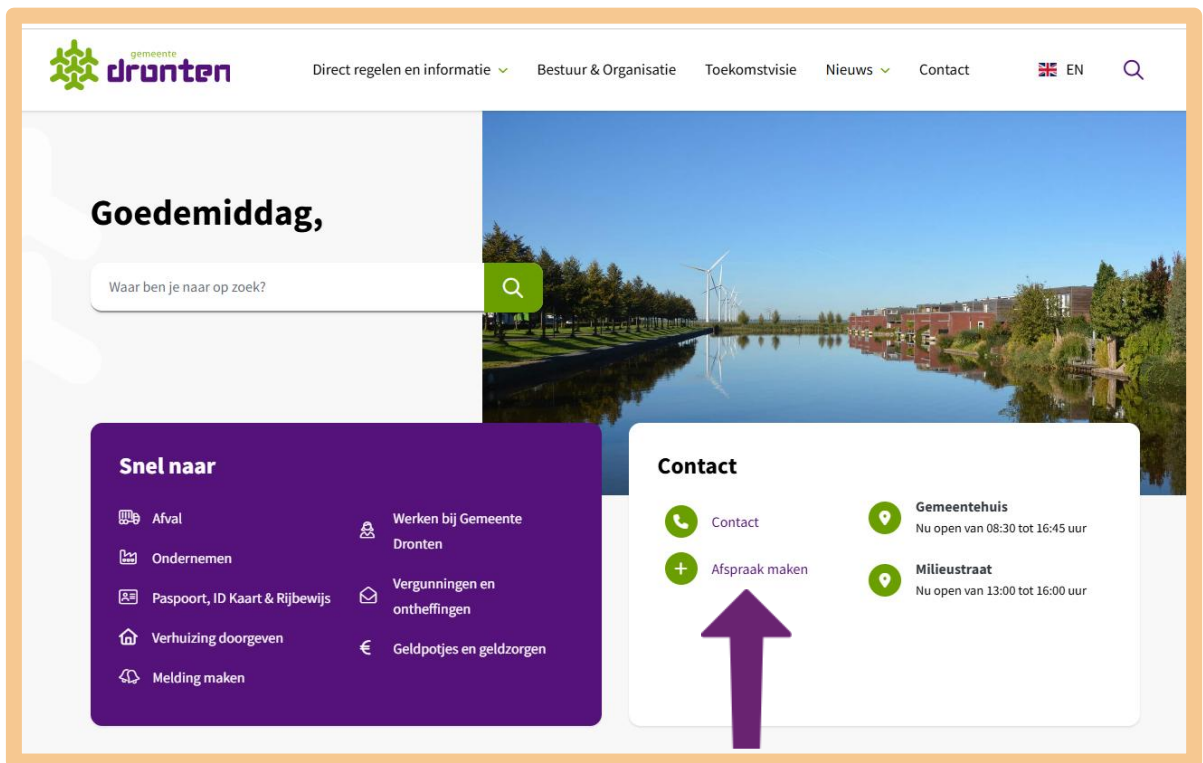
gemeente
dronten

Direct regelen en informatie Bestuur & Organisatie Toekomstvisie Nieuws Contact EN

Goedemiddag,

Waar ben je naar op zoek?

Snel naar

Afval
Ondernemen
Paspoort, ID Kaart & Rijbewijs
Verhuizing doorgeven
Melding maken

Werken bij Gemeente Dronten
Vergunningen en ontheffingen
Geldpotjes en geldzorgen

Contact

Contact
Afspraak maken

Gemeentehuis
Nu open van 08:30 tot 16:45 uur

Milieustraat
Nu open van 13:00 tot 16:00 uur